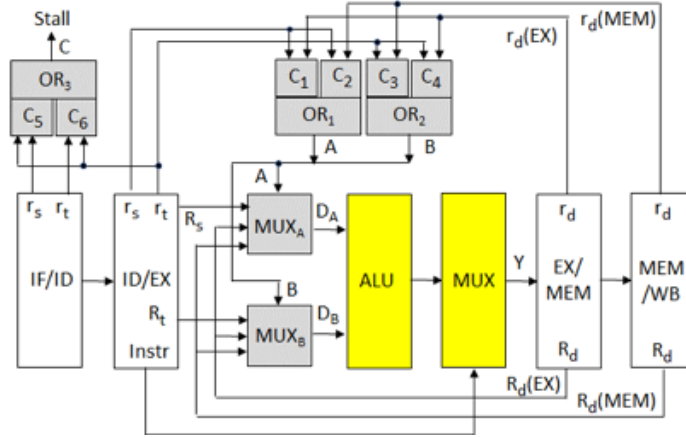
Stall
C
$OR_3$
$C_5$
$C_6$
$C_1$
$C_2$
$C_3$
$C_4$
$OR_1$
$OR_2$
$r_d(MEM)$
$r_d(EX)$
A
B
A
$r_s$
$r_t$
$r_s$
$r_t$
$R_s$
$MUX_A$
$D_A$
ALU
MUX
Y
$r_d$
$r_d$
IF/ID
ID/EX
EX/ MEM
MEM /WB
B
$R_t$
$MUX_B$
$D_B$
Instr
$R_d$
$R_d$
$R_d(EX)$
$R_d(MEM)$